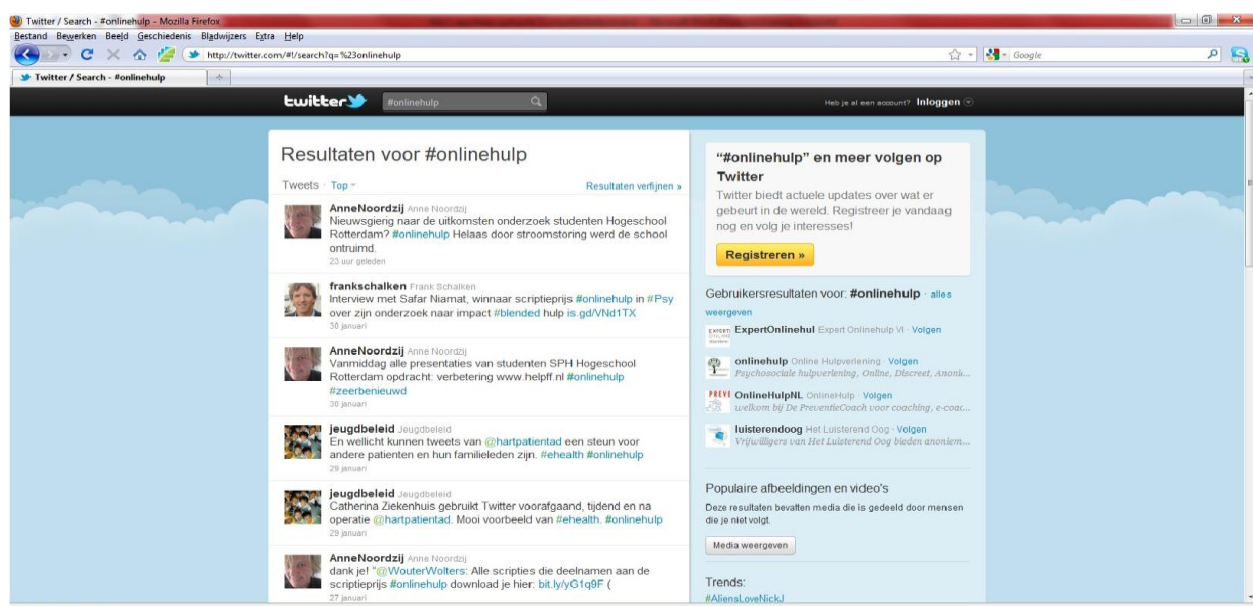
Twitter / Search - #onlinehulp - Mozilla Firefox

Bestand Bewerken Beeld Geschiedenis Bladwijzers Extra Help

http://twitter.com/#!/search?q=%23onlinehulp

Google

Twitter / Search - #onlinehulp

twitter #onlinehulp

Heb je al een account? Inloggen

Resultaten voor #onlinehulp

Tweets · Top

Resultaten verfijnen »

AnneNoordzij Anne Noordzij
Nieuwsgierig naar de uitkomsten onderzoek studenten Hogeschool Rotterdam? #onlinehulp Helaas door stroomstoring werd de school ontruimd.
23 uur geleden

frankschalken Frank Schalken
Interview met Safar Niamat, winnaar scriptieprijs #onlinehulp in #Psy over zijn onderzoek naar impact #blended hulp is.gd/VNd1TX
30 januari

AnneNoordzij Anne Noordzij
Vanmiddag alle presentaties van studenten SPH Hogeschool Rotterdam opdracht: verbetering www.helpff.nl #onlinehulp #zeerbenieuwd
30 januari

jeugdbeleid Jeugdbeleid
En wellicht kunnen tweets van @hartpatientad een steun voor andere patienten en hun familieleden zijn. #ehealth #onlinehulp
29 januari

jeugdbeleid Jeugdbeleid
Catherina Ziekenhuis gebruikt Twitter voorafgaand, tijdend en na operatie @hartpatientad. Mooi voorbeeld van #ehealth. #onlinehulp
29 januari

AnneNoordzij Anne Noordzij
dank je! "@WouterWolters: Alle scripties die deelnamen aan de scriptieprijs #onlinehulp download je hier: bit.ly/yG1q9F (
27 januari

"#onlinehulp" en meer volgen op Twitter

Twitter biedt actuele updates over wat er gebeurt in de wereld. Registreer je vandaag nog en volg je interesses!

Registreren »

Gebruikersresultaten voor: #onlinehulp · alles weergeven

ExpertOnlinehul Expert Onlinehulp VI · Volgen

onlinehulp Online Hulpverlening · Volgen
Psychosociale hulpverlening, Online, Discreet, Anoni...

OnlineHulpNL OnlineHulp · Volgen
welkom bij De PreventieCoach voor coaching, e-coa...

luisterendoog Het Luisterend Oog · Volgen
Vrijwilligers van Het Luisterend Oog bieden anoniem...

Populaire afbeeldingen en video's

Deze resultaten bevatten media die is gedeeld door mensen die je niet volgt.

Media weergeven

Trends:
#AliensLoveNickJ